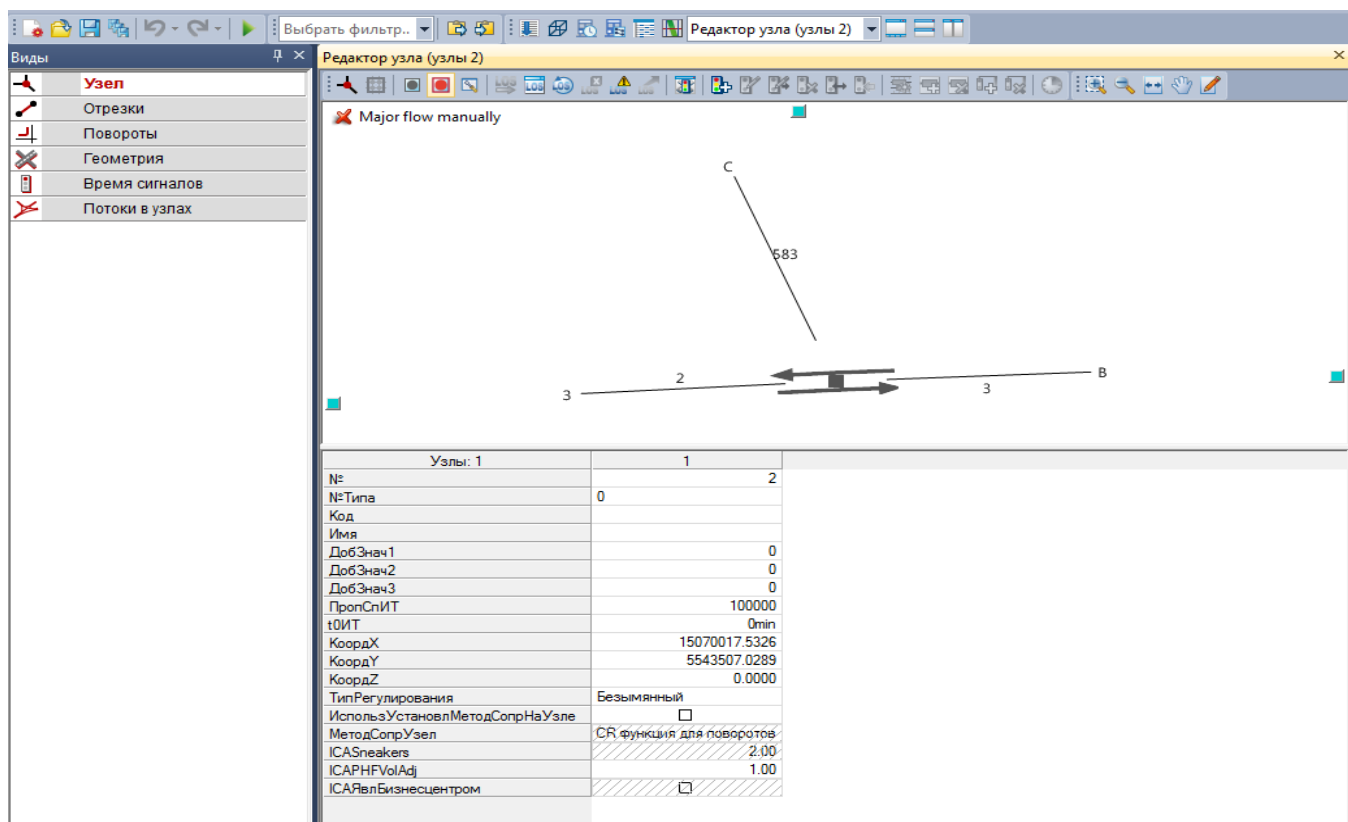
Выбрать фильтр..

Редактор узла (узлы 2)

Виды

Узел
Отрезки
Повороты
Геометрия
Время сигналов
Потоки в узлах

Редактор узла (узлы 2)

Major flow manually

C

583

2

3

B

3

| Узлы: 1 | 1 |
|---|---|
| № | 2 |
| №Типа | 0 |
| Код | |
| Имя | |
| ДобЗнач1 | 0 |
| ДобЗнач2 | 0 |
| ДобЗнач3 | 0 |
| ПропСпИТ | 100000 |
| t0ИТ | 0min |
| КоордX | 15070017.5326 |
| КоордY | 5543507.0289 |
| КоордZ | 0.0000 |
| ТипРегулирования | Безымянный |
| ИспользУстановлМетодСопрНаУзле | ☐ |
| МетодСопрУзел | CR функция для поворотов |
| ICASneakers | 2.00 |
| ICAPHFVolAdj | 1.00 |
| ICAЯвлБизнесцентром | ☐ |